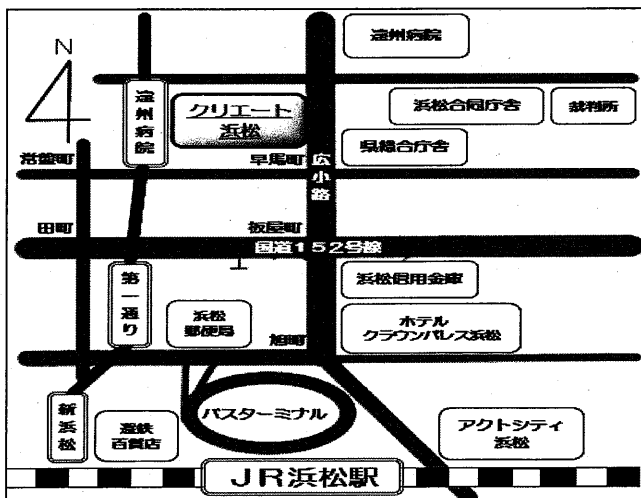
N

遠州病院

遠州病院

クリエート浜松

浜松合同庁舎

裁判所

県総合庁舎

常盤町

早馬町

広小路

田町

板屋町

国道152号線

第一通り

浜松信用金庫

浜松郵便局

旭町

ホテルクラウンパレス浜松

新浜松

遠鉄百貨店

バスターミナル

アクトシティ浜松

JR浜松駅